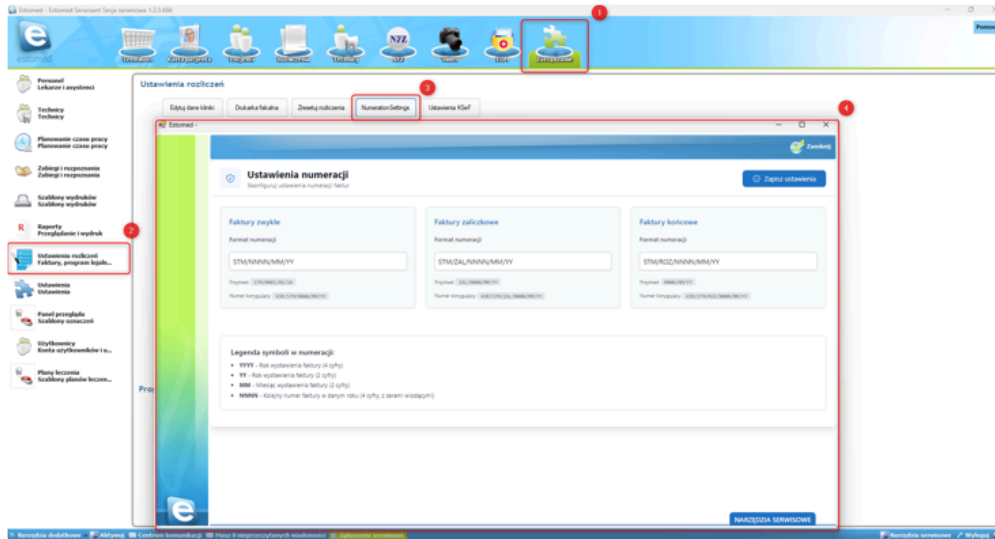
Estomed - Estomed Serwisant Sesja serwisowa 1.2.3.666

Terminarz Kartoteka pacjenta Zlecenia Dokumentacja Rozliczenia NFZ Raporty Magazyn Zarządzanie

1

estomed

Personel
Lekarze i asystenci

Technicy
Technicy

Planowanie czasu pracy
Planowanie czasu pracy

Zabiegi i rozpoznania
Zabiegi i rozpoznania

Szablony wydruków
Szablony wydruków

Raporty
Przeglądanie i wydruk

2

Ustawienia rozliczeń
Faktury, program lojalo...

Ustawienia
Ustawienia

Panel przeglądu
Szablony oznaczeń

Użytkownicy
Konta użytkowników i u...

Plany leczenia
Szablony planów leczen...

Ustawienia rozliczeń

Edytuj dane kliniki Drukarka fiskalna Zestawy rozliczenia NumerationSettings Ustawienia KSeF

3

4

Estomed -

Zamknij

Ustawienia numeracji
Skonfiguruj ustawienia numeracji faktur

Zapisz ustawienia

Faktury zwykłe
Format numeracji
STM/NNNN/MM/YY
Przykład: STM/0001/05/26
Numer korygujący: KOR/STM/NNNN/MM/YY

Faktury zaliczkowe
Format numeracji
STM/ZAL/NNNN/MM/YY
Przykład: ZAL/NNNN/MM/YY
Numer korygujący: KOR/STM/ZAL/NNNN/MM/YY

Faktury końcowe
Format numeracji
STM/ROZ/NNNN/MM/YY
Przykład: NNNN/MM/YY
Numer korygujący: KOR/STM/ROZ/NNNN/MM/YY

Legenda symboli w numeracji:
• YYYY - Rok wystawienia faktury (4 cyfry)
• YY - Rok wystawienia faktury (2 cyfry)
• MM - Miesiąc wystawienia faktury (2 cyfry)
• NNNN - Kolejny numer faktury w danym roku (4 cyfry, z zerami wiodącymi)

Pro

NARZĘDZIA SERWISOWE

Narzędzia dodatkowe Aktywny Centrum komunikacji Masz 0 nieprzeczytanych wiadomości Zgłoszenie serwisowe Narzędzia serwisowe Wyloguj